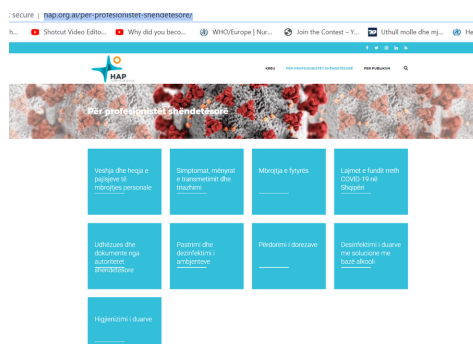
secure | hap.org.al/per-profesionistet-shendetesore/

h... Shotcut Video Edito... Why did you beco... WHO/Europe | Nur... Join the Contest – Y... Uthull molle dhe mj... He

HAP

KREU PËR PROFESIONISTËT SHËNDETËSORË PËR PUBLIKUN

Për profesionistët shëndetësorë

Veshja dhe heqja e pajisjeve të mbrojtjes personale

Simptomat, mënyrat e transmetimit dhe triazhimi

Mbrojtja e fytyrës

Lajmet e fundit rreth COVID-19 në Shqipëri

Udhëzuesit dhe dokumente nga autoritetet shëndetësore

Pastrimi dhe dezinfektimi i ambjenteve

Përdorimi i dorezave

Dezinfektimi i duarve me solucione me bazë alkooli

Higjienizimi i duarve